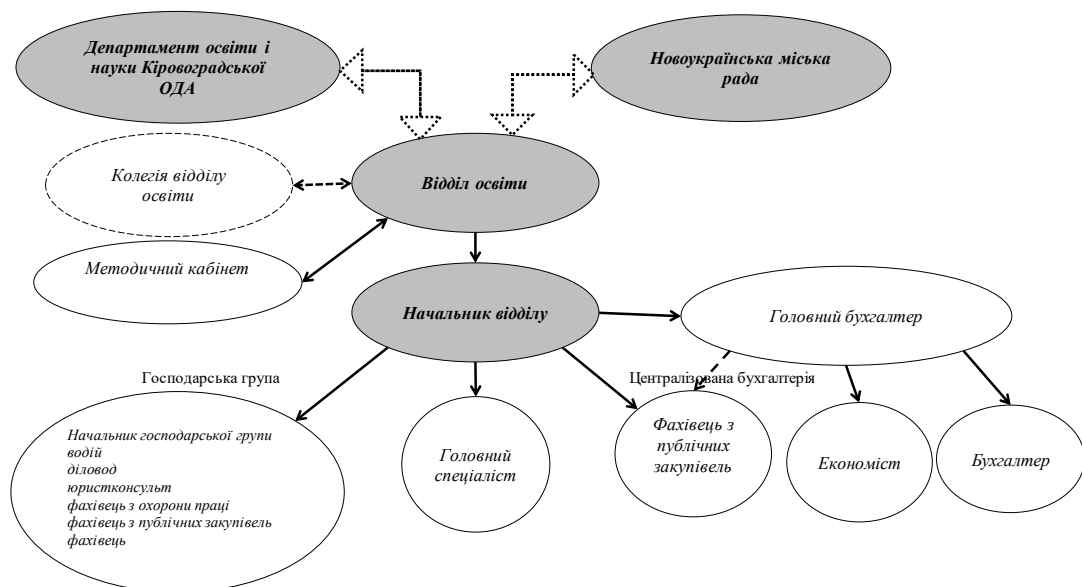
Департамент освіти і науки Кіровоградської ОДА

Новоукраїнська міська рада

Колегія відділу освіти

Відділ освіти

Методичний кабінет

Начальник відділу

Головний бухгалтер

Господарська група

Централізована бухгалтерія

Начальник господарської групи
водій
діловод
юристконсульт
фахівець з охорони праці
фахівець з публічних закупівель
фахівець

Головний спеціаліст

Фахівець з публічних закупівель

Економіст

Бухгалтер